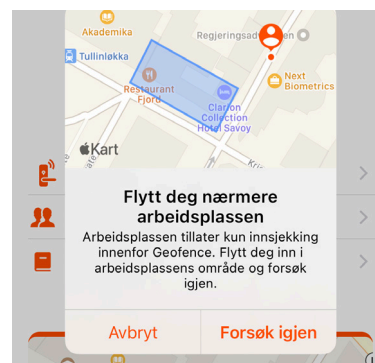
Akademika

Tullinløkka

Regjeringsad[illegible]

Restaurant Fjord

Clarion Collection Hotel Savoy

Next Biometrics

Kart

Kri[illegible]

Flytt deg nærmere arbeidsplassen

Arbeidsplassen tillater kun innsjekking innenfor Geofence. Flytt deg inn i arbeidsplassens område og forsøk igjen.

Avbryt

Forsøk igjen